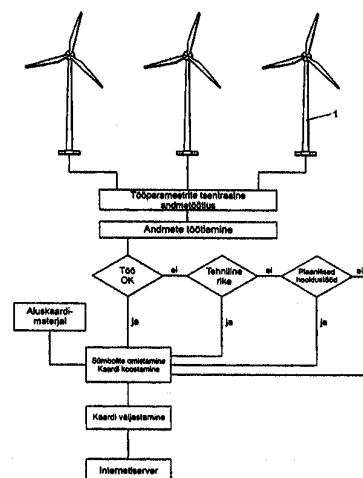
1

Tööparameetrite tsentraalne andmetöötlus

Andmete töötlemine

Töö OK

ei

Tehniline rike

ei

Plaanilised hooldustööd

ei

Aluskaardimaterjal

ja

ja

ja

Sümbolite omistamine
Kaardi koostamine

Kaardi väljastamine

Internetiserver